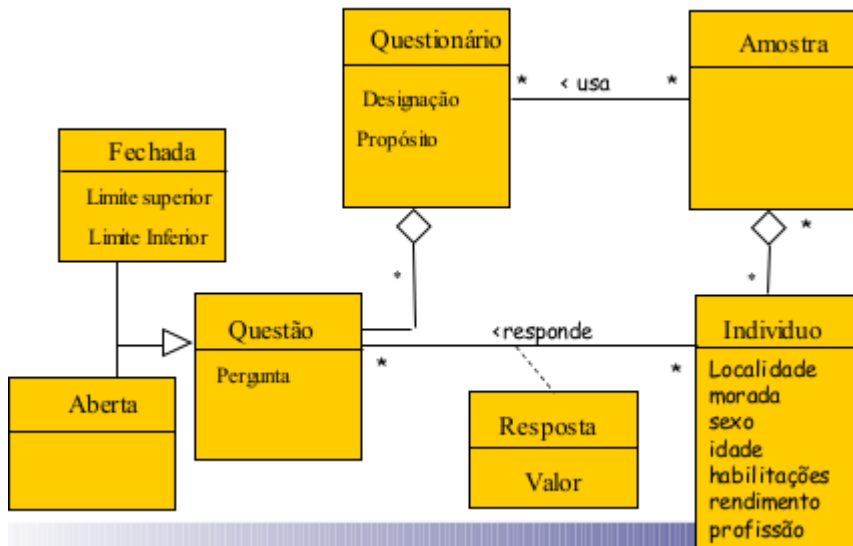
Questionário

Designação

Propósito

\*

< usa

\*

Amostra

Fechada

Limite superior

Limite Inferior

\*

\*

\*

Questão

Pergunta

<responde

\*

\*

Individuo

Localidade
morada
sexo
idade
habilitações
rendimento
profissão

Aberta

Resposta

Valor